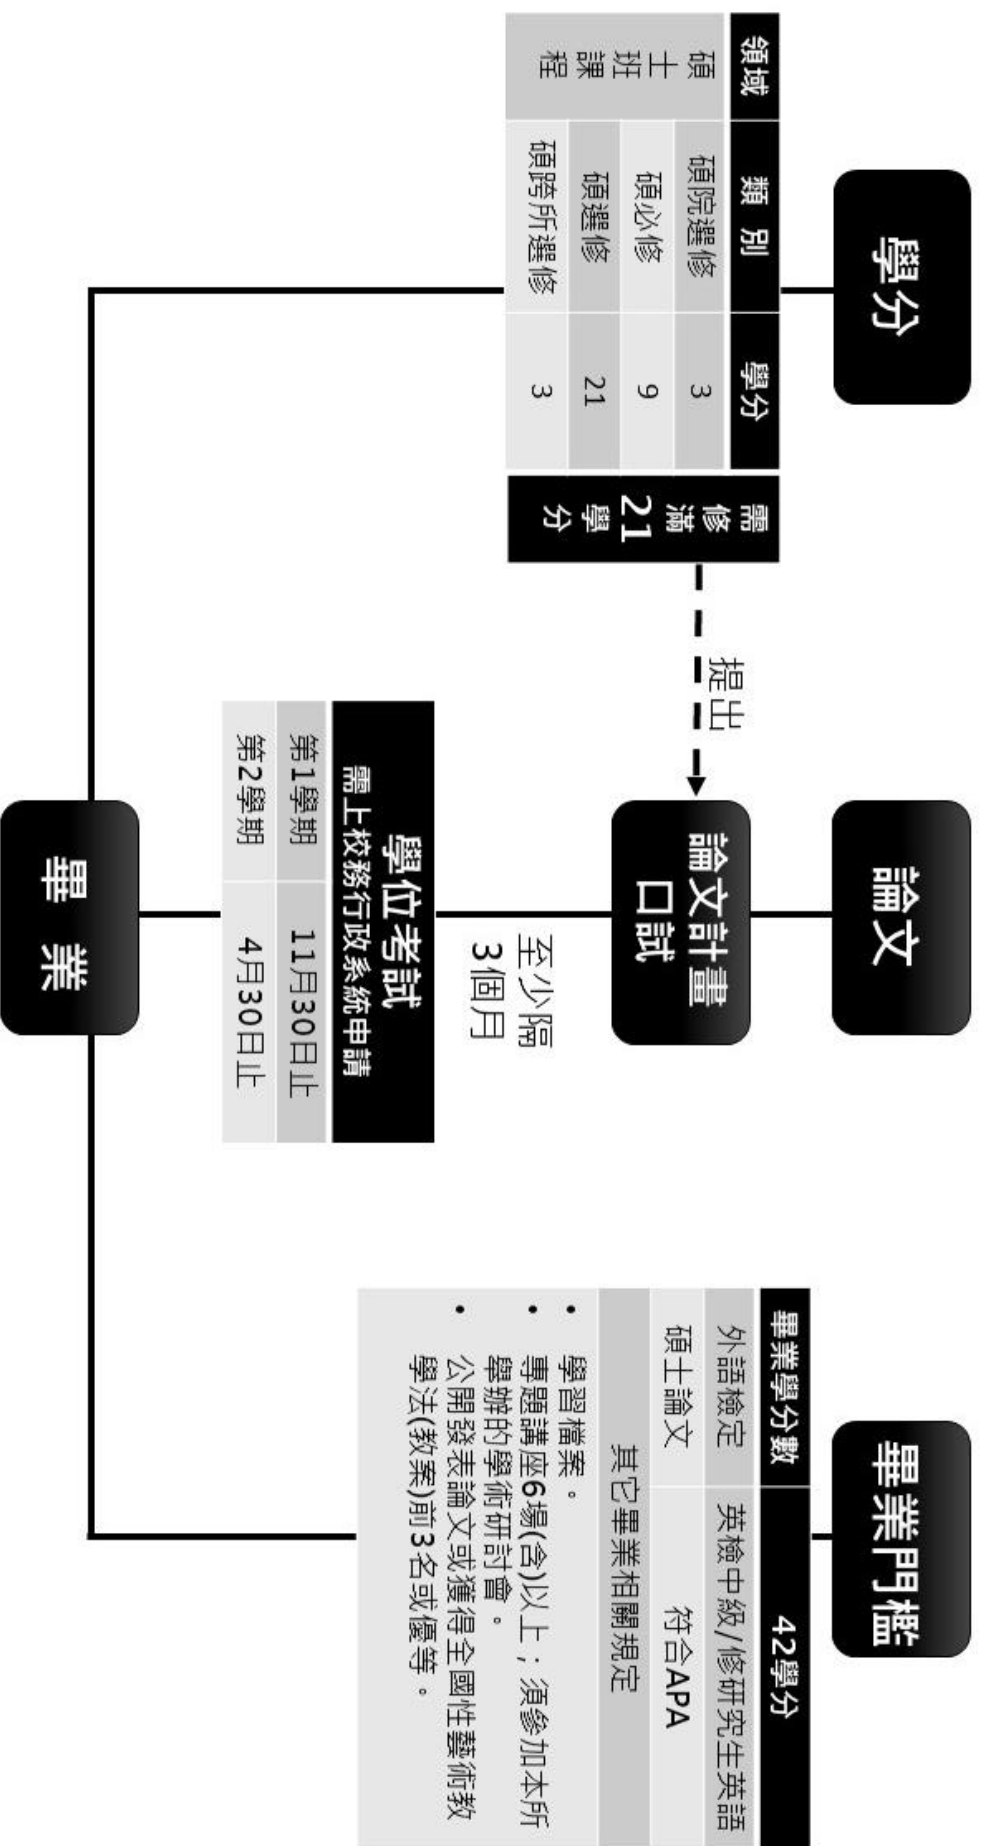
學分

| 領域 | 類別 | 學分 |
|---|---|---|
| 碩士班課程 | 碩院選修 | 3 |
| | 碩必修 | 9 |
| | 碩選修 | 21 |
| | 碩跨所選修 | 3 |

需修滿21學分

提出

論文

論文計畫口試

至少隔3個月

學位考試
需上校務行政系統申請

| 第1學期 | 11月30日止 |
|---|---|
| 第2學期 | 4月30日止 |

畢業門檻

| 畢業學分數 | 42學分 |
|---|---|
| 外語檢定 | 英檢中級/修研究生英語 |
| 碩士論文 | 符合APA |

其它畢業相關規定

• 學習檔案。
• 專題講座6場(含)以上；須參加本所舉辦的學術研討會。
• 公開發表論文或獲得全國性藝術教學法(教案)前3名或優等。

畢業